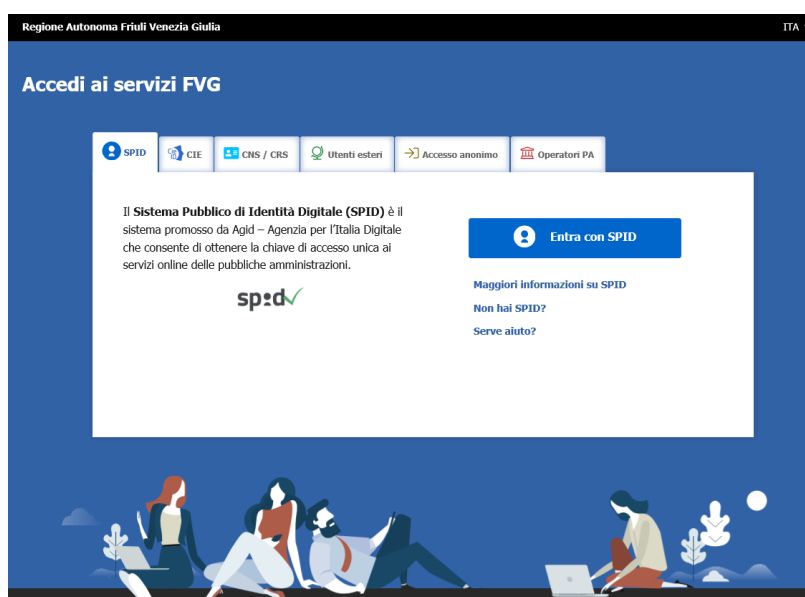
Regione Autonoma Friuli Venezia Giulia

ITA

Accedi ai servizi FVG

SPID

CIE

CNS / CRS

Utenti esteri

Accesso anonimo

Operatori PA

Il **Sistema Pubblico di Identità Digitale (SPID)** è il sistema promosso da Agid – Agenzia per l'Italia Digitale che consente di ottenere la chiave di accesso unica ai servizi online delle pubbliche amministrazioni.

spid

Entra con SPID

Maggiori informazioni su SPID

Non hai SPID?

Serve aiuto?